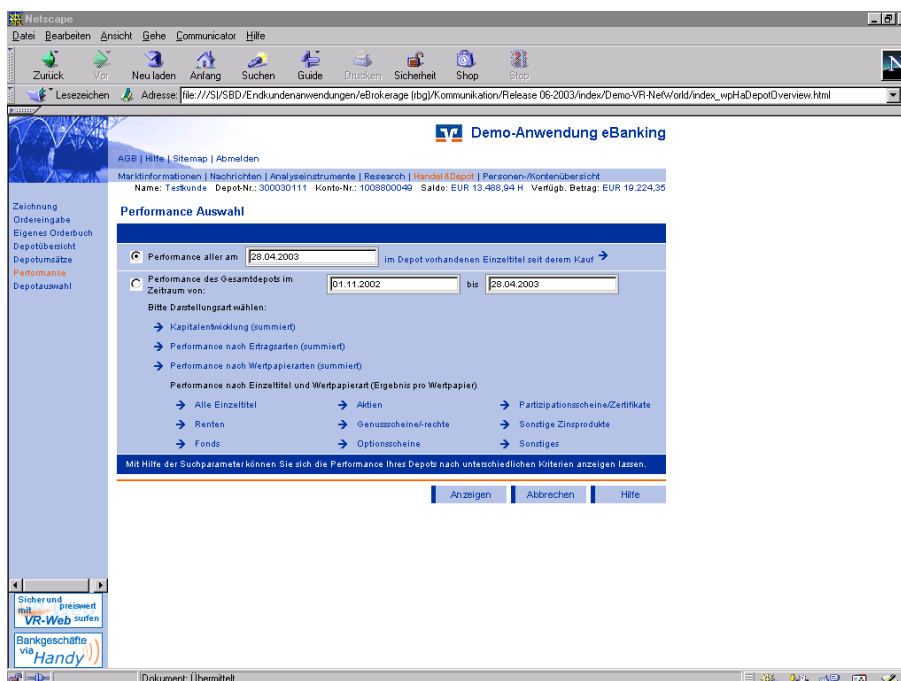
Netscape

Datei Bearbeiten Ansicht Gehe Communicator Hilfe

Zurück Vor Neu laden Anfang Suchen Guide Drucken Sicherheit Shop Stop

Lesezeichen Adresse: file:///SI/SBD/Endkundenanwendungen/eBrokerage (rbg)/Kommunikation/Release 06-2003/index/Demo-VR-NetWorld/index_wpHaDepotOverview.html

Demo-Anwendung eBanking

AGB | Hilfe | Sitemap | Abmelden

Marktinformationen | Nachrichten | Analyseinstrumente | Research | Handel&Depot | Personen-/Kontenübersicht

Name: Testkunde Depot-Nr.: 300030111 Konto-Nr.: 1008800049 Saldo: EUR 13.488,94 H Verfügb. Betrag: EUR 19.224,35

Zeichnung
Ordereingabe
Eigenes Orderbuch
Depotübersicht
Depotumsätze
Performance
Depotauswahl

Performance Auswahl

Performance aller am 28.04.2003 im Depot vorhandenen Einzeltitel seit derem Kauf

Performance des Gesamtdepots im Zeitraum von: 01.11.2002 bis 28.04.2003

Bitte Darstellungsart wählen:

Kapitalentwicklung (summiert)

Performance nach Ertragsarten (summiert)

Performance nach Wertpapierarten (summiert)

Performance nach Einzeltitel und Wertpapierart (Ergebnis pro Wertpapier)

Alle Einzeltitel
Aktien
Partizipationsscheine/Zertifikate
Renten
Genussscheine/-rechte
Sonstige Zinsprodukte
Fonds
Optionsscheine
Sonstiges

Mit Hilfe der Suchparameter können Sie sich die Performance Ihres Depots nach unterschiedlichen Kriterien anzeigen lassen.

Anzeigen Abbrechen Hilfe

Sicher und preiswert mit VR-Web surfen

Bankgeschäfte via Handy

Dokument: Übermittelt